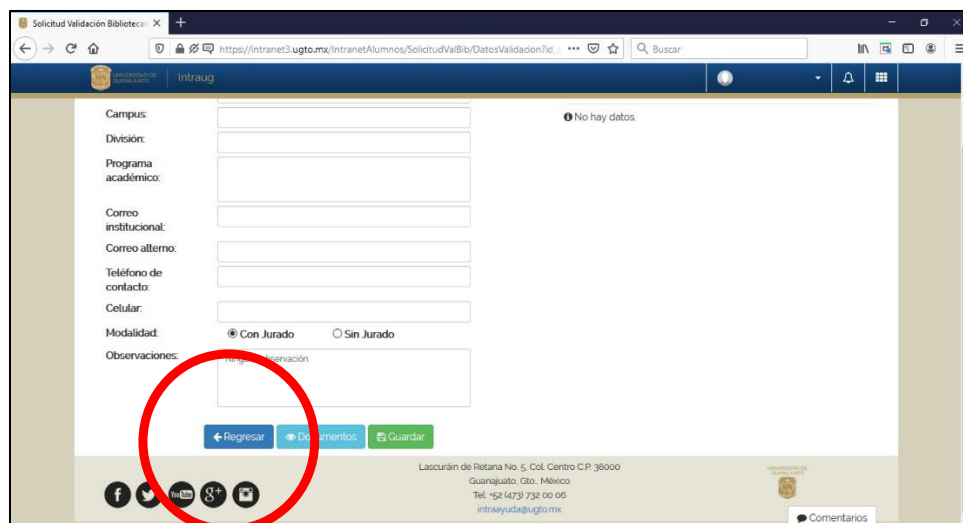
Solicitud Validación Bibliotec ×  +

https://intranet3.ugto.mx/IntranetAlumnos/SolicitudValBib/DatosValidacion?id_...  ···  Buscar

UNIVERSIDAD DE GUANAJUATO  Intraug

Campus:
División:
Programa académico:
Correo institucional:
Correo alterno:
Teléfono de contacto:
Celular:
Modalidad: Con Jurado  Sin Jurado
Observaciones: Ning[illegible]servación

No hay datos.

Regresar  Do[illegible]mentos  Guardar

Lascuráin de Retana No. 5, Col. Centro C.P. 36000
Guanajuato, Gto., México
Tel: +52 (473) 732 00 06
intraayuda@ugto.mx

UNIVERSIDAD DE GUANAJUATO

Comentarios